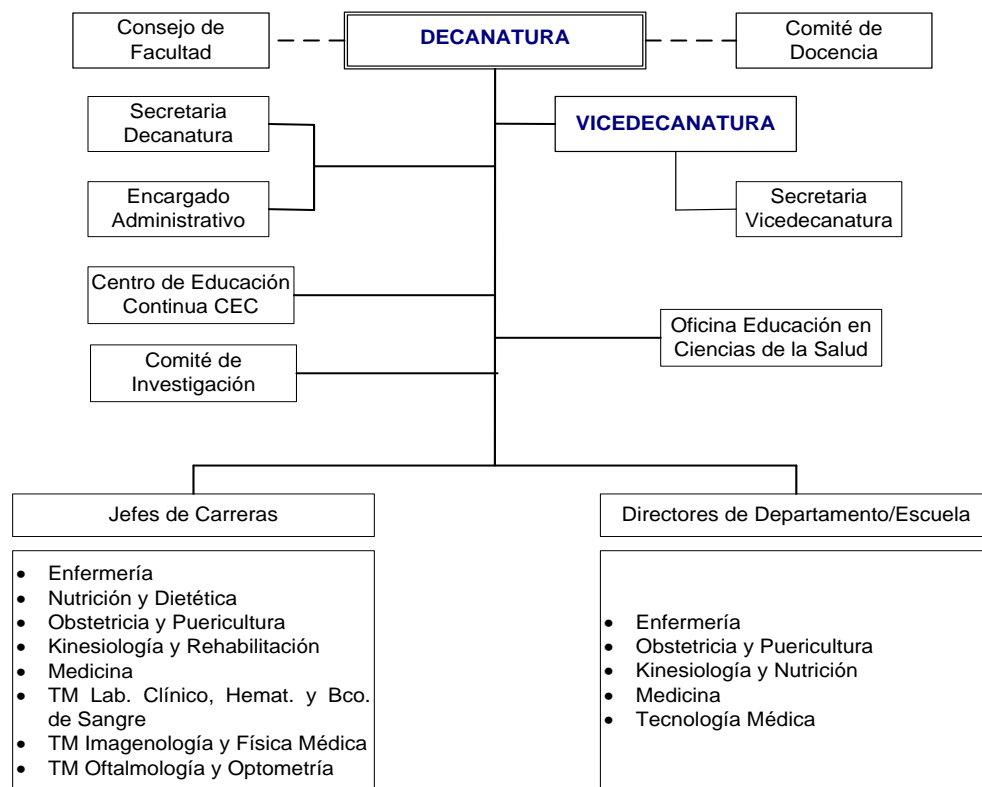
Consejo de Facultad

DECANATURA

Comité de Docencia

Secretaria Decanatura

VICEDECANATURA

Encargado Administrativo

Secretaria Vicedecanatura

Centro de Educación Continua CEC

Oficina Educación en Ciencias de la Salud

Comité de Investigación

Jefes de Carreras

- Enfermería
- Nutrición y Dietética
- Obstetricia y Puericultura
- Kinesiología y Rehabilitación
- Medicina
- TM Lab. Clínico, Hemat. y Bco. de Sangre
- TM Imagenología y Física Médica
- TM Oftalmología y Optometría

Directores de Departamento/Escuela

- Enfermería
- Obstetricia y Puericultura
- Kinesiología y Nutrición
- Medicina
- Tecnología Médica